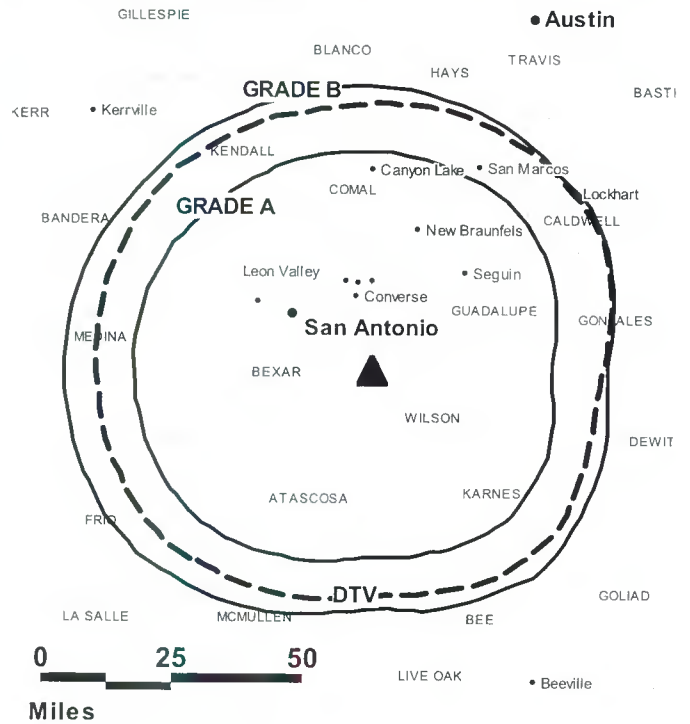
GILLESPIE

Austin

BLANCO

HAYS

TRAVIS

KERR

Kerrville

GRADE B

BASTI

KENDALL

Canyon Lake

San Marcos

COMAL

Lockhart

GRADE A

BANDERA

CALDWELL

New Braunfels

Leon Valley

Seguin

Converse

GUADALUPE

San Antonio

MEDINA

GONZALES

BEXAR

WILSON

DEWIT

ATASCOSA

KARNES

FRIO

DTV

GOLIAD

LA SALLE

MCMULLEN

BEE

0

25

50

LIVE OAK

Beeville

Miles